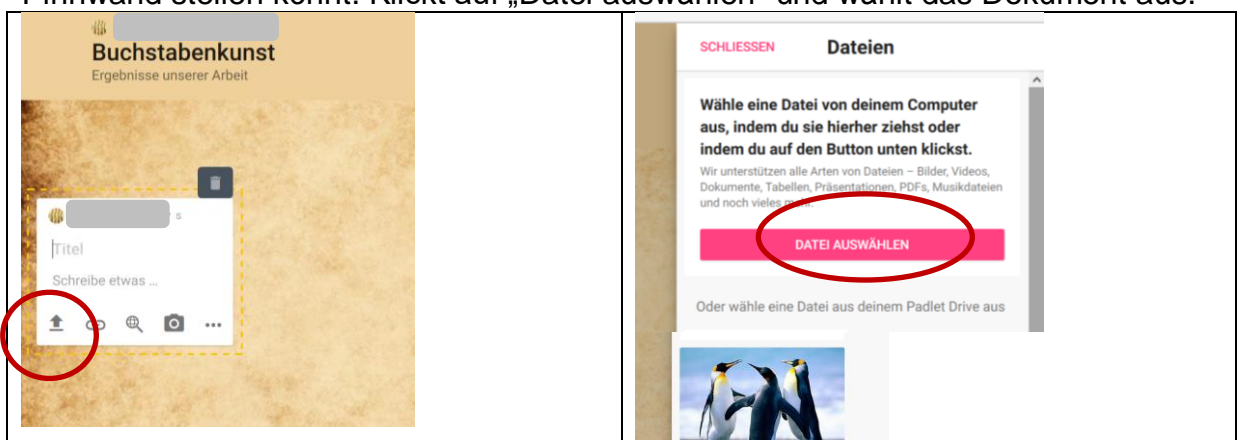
Pinnwand stellen könnt. Klickt auf „Datei auswählen“ und wählt das Dokument aus.

| Buchstabenkunst<br>Ergebnisse unserer Arbeit<br>s<br>Titel<br>Schreibe etwas ... | SCHLIESSEN Dateien<br>Wähle eine Datei von deinem Computer aus, indem du sie hierher ziehst oder indem du auf den Button unten klickst.<br>Wir unterstützen alle Arten von Dateien – Bilder, Videos, Dokumente, Tabellen, Präsentationen, PDFs, Musikdateien und noch vieles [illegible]<br>DATEI AUSWÄHLEN<br>Oder wähle eine Datei aus deinem Padlet Drive aus |
|---|---|